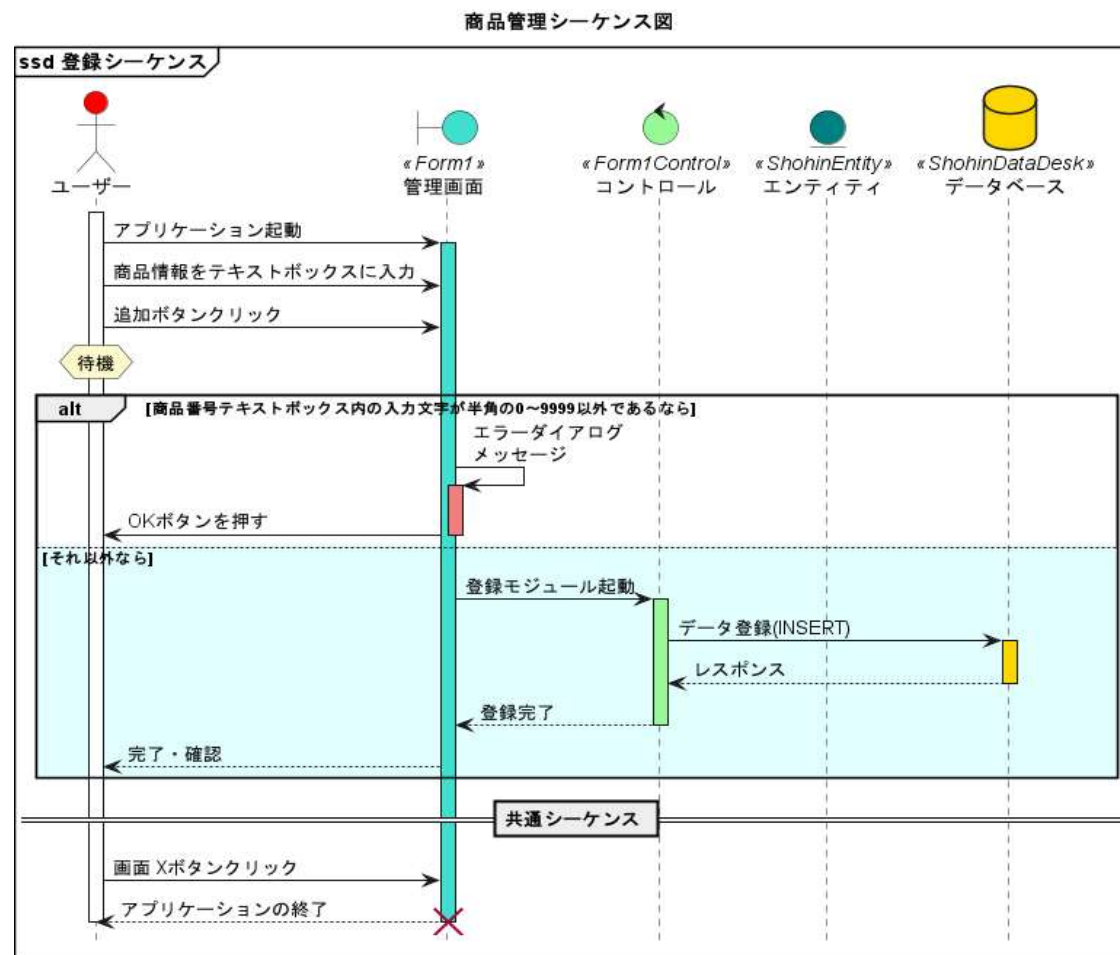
商品管理シーケンス図

ssd 登録シーケンス

ユーザー

«Form1»
管理画面

«Form1Control»
コントロール

«ShohinEntity»
エンティティ

«ShohinDataDesk»
データベース

アプリケーション起動

商品情報をテキストボックスに入力

追加ボタンクリック

待機

alt [商品番号テキストボックス内の入力文字が半角の0～9999以外であるなら]

エラーダイアログ
メッセージ

OKボタンを押す

[それ以外なら]

登録モジュール起動

データ登録(INSERT)

レスポンス

登録完了

完了・確認

共通シーケンス

画面 Xボタンクリック

アプリケーションの終了